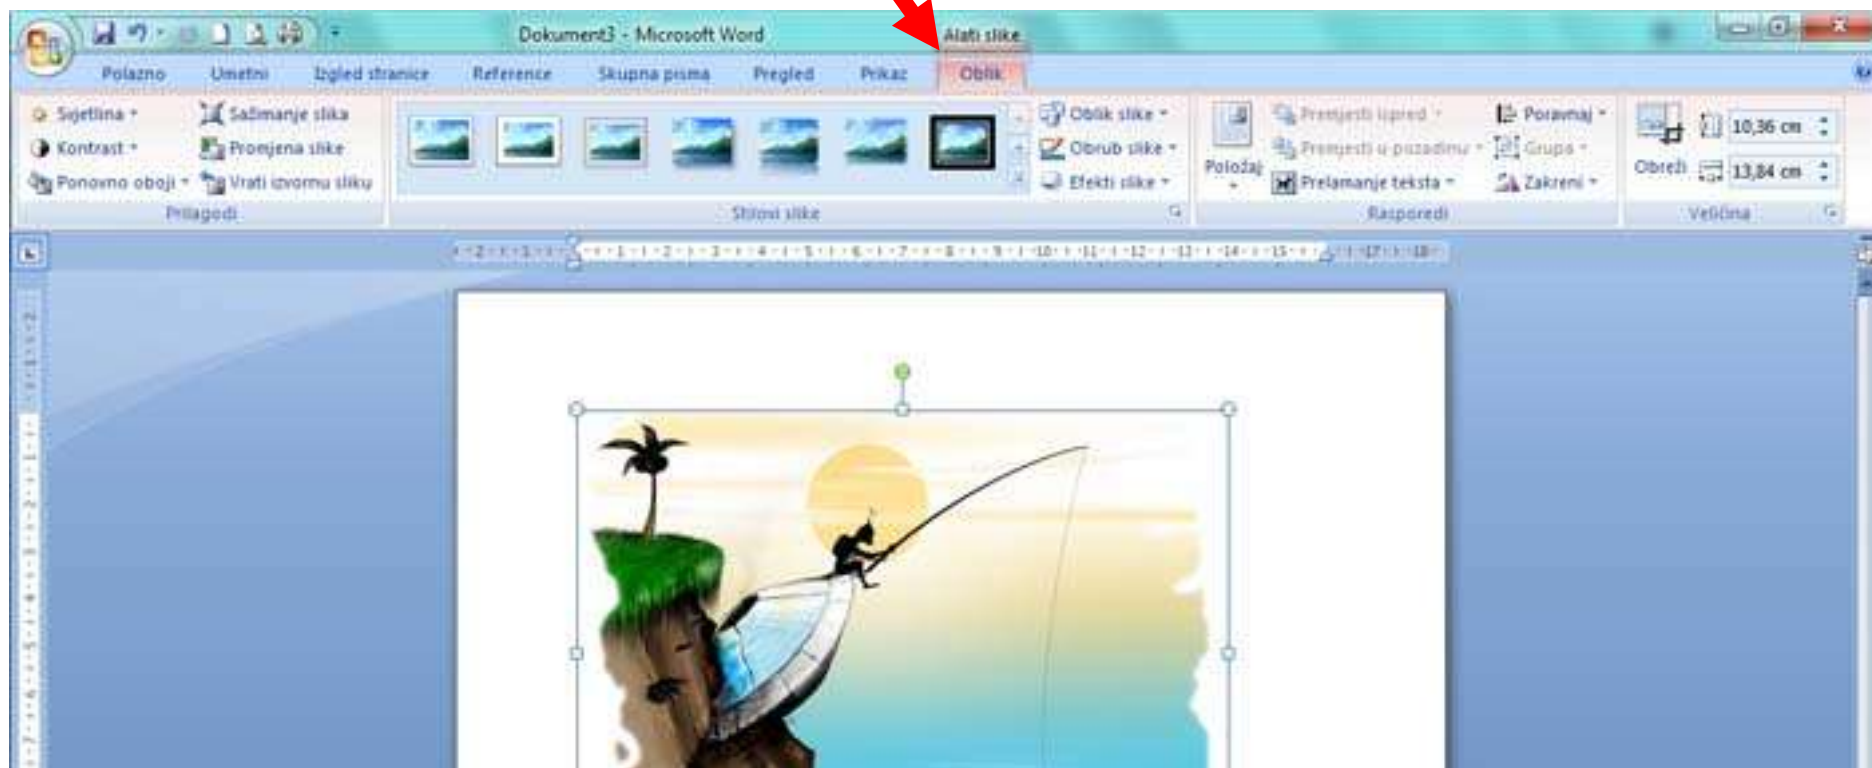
Dokument3 - Microsoft Word

Alati slike

Polazno Umetni Izgled stranice Reference Skupna pisma Pregled Prikaz Oblik

Svjetlina
Kontrast
Ponovno oboji
Sažimanje slika
Promjena slike
Vrati izvornu sliku
Prilagodi

Oblik slike
Obrub slike
Efekti slike
Stilovi slike

Položaj
Premjesti ispred
Premjesti u pozadinu
Prelamanje teksta
Poravnaj
Grupa
Zakreni
Rasporedi

Obreži
10,36 cm
13,84 cm
Veličina